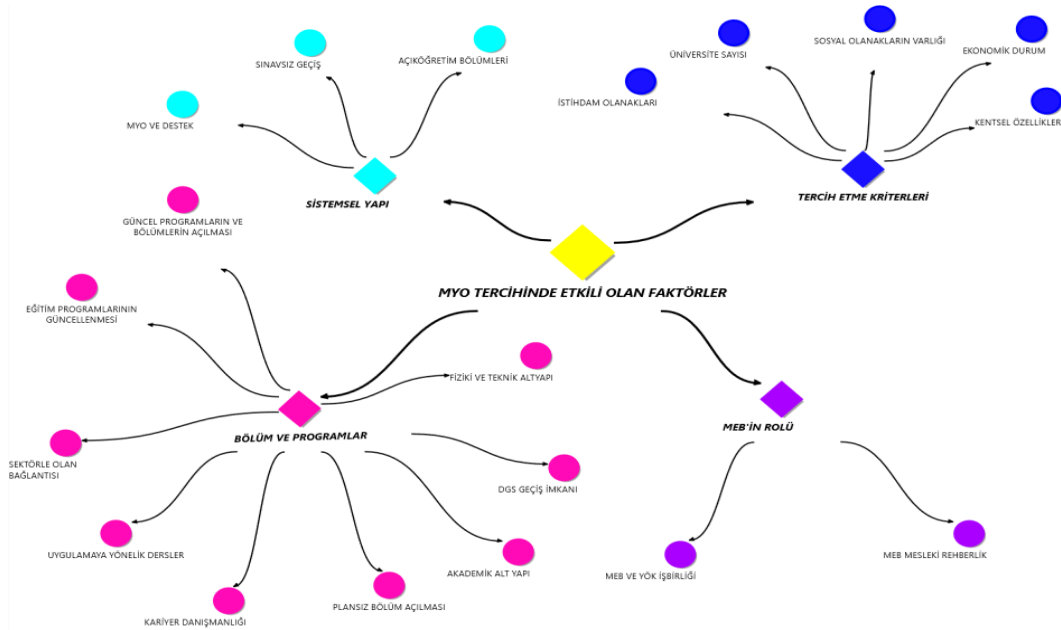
MYO TERCİHİNDE ETKİLİ OLAN FAKTÖRLER

SİSTEMSEL YAPI

SINAVSIZ GEÇİŞ

AÇIKÖĞRETİM BÖLÜMLERİ

MYO VE DESTEK

TERCİH ETME KRİTERLERİ

ÜNİVERSİTE SAYISI

SOSYAL OLANAKLARIN VARLIĞI

EKONOMİK DURUM

İSTİHDAM OLANAKLARI

KENTSEL ÖZELLİKLER

BÖLÜM VE PROGRAMLAR

GÜNCEL PROGRAMLARIN VE BÖLÜMLERİN AÇILMASI

EĞİTİM PROGRAMLARININ GÜNCELLENMESİ

FİZİKİ VE TEKNİK ALTYAPI

SEKTÖRLE OLAN BAĞLANTISI

DGS GEÇİŞ İMKANI

UYGULAMAYA YÖNELİK DERSLER

AKADEMİK ALT YAPI

KARİYER DANIŞMANLIĞI

PLANSIZ BÖLÜM AÇILMASI

MEB'İN ROLÜ

MEB VE YÖK İŞBİRLİĞİ

MEB MESLEKİ REHBERLİK